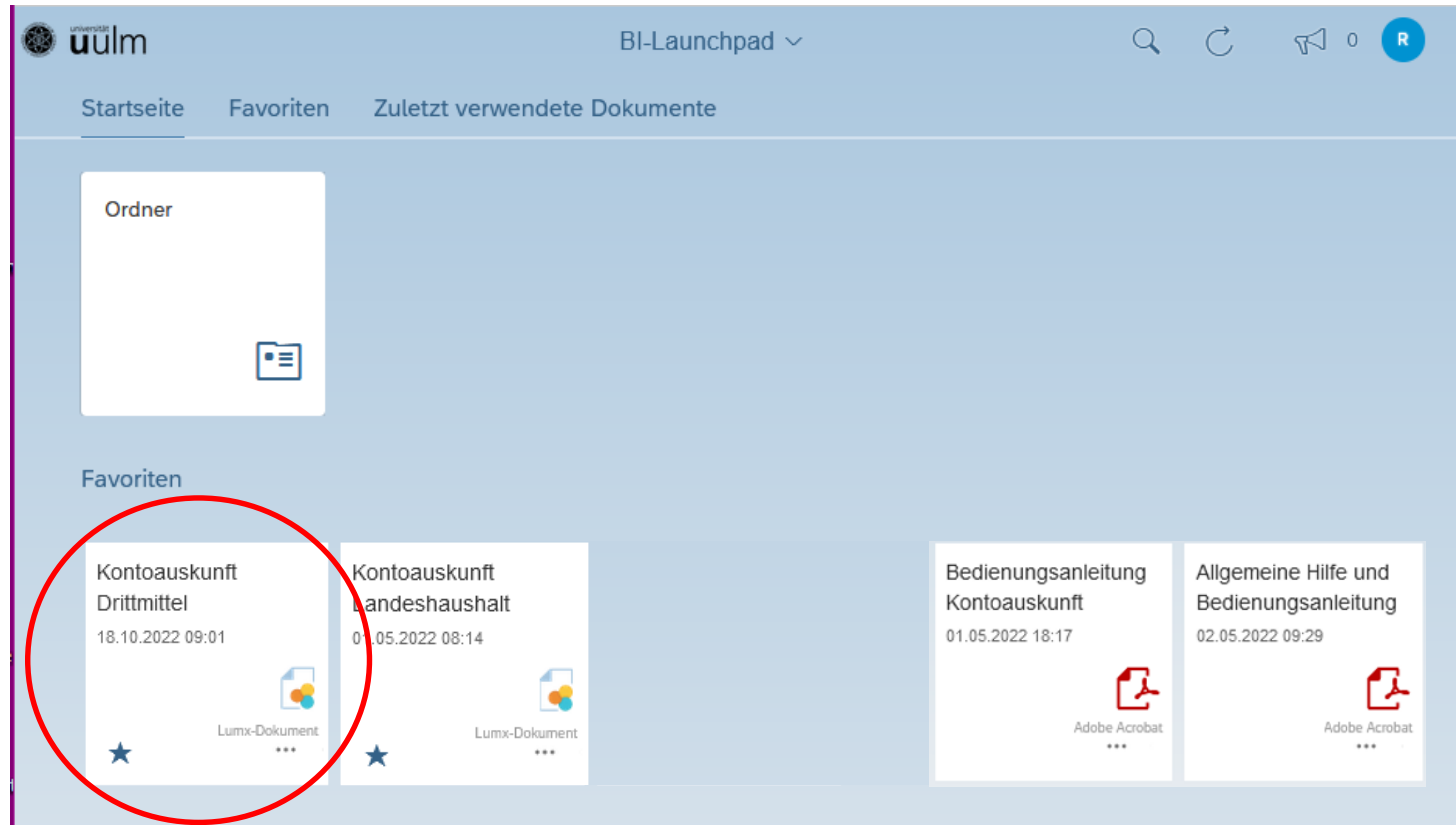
universität uulm

BI-Launchpad

0

R

Startseite Favoriten Zuletzt verwendete Dokumente

Ordner

Favoriten

Kontoauskunft Drittmittel
18.10.2022 09:01
Lumx-Dokument
...

Kontoauskunft Landeshaushalt
01.05.2022 08:14
Lumx-Dokument
...

Bedienungsanleitung Kontoauskunft
01.05.2022 18:17
Adobe Acrobat
...

Allgemeine Hilfe und Bedienungsanleitung
02.05.2022 09:29
Adobe Acrobat
...